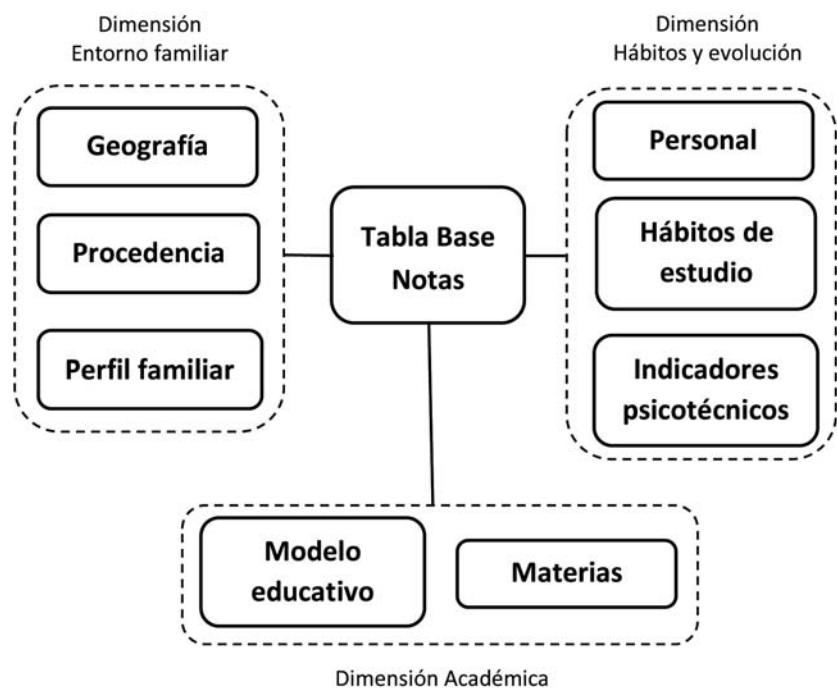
Dimensión
Entorno familiar

Geografía

Procedencia

Perfil familiar

Tabla Base
Notas

Dimensión
Hábitos y evolución

Personal

Hábitos de
estudio

Indicadores
psicotécnicos

Modelo
educativo

Materias

Dimensión Académica